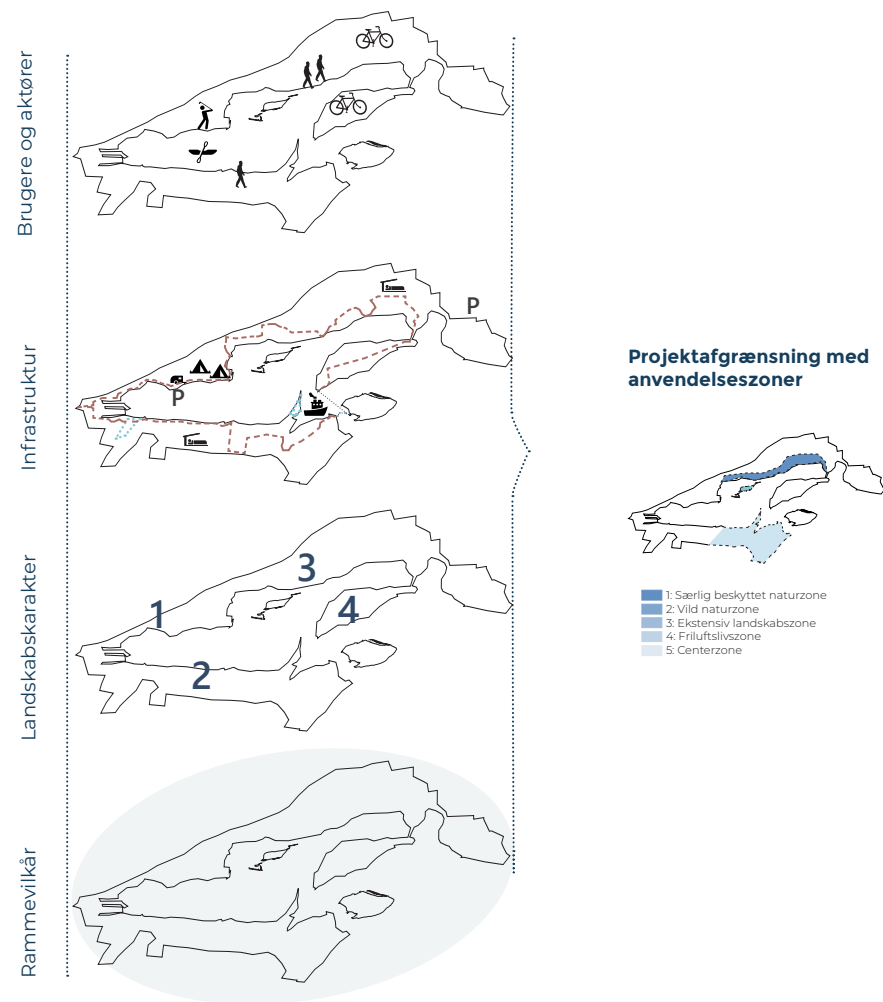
Brugere og aktører

Infrastruktur

P

P

Landskabskarakter

3

1

4

2

Rammevilkår

Projektafgrænsning med anvendelseszoner

1: Særlig beskyttet naturzone
2: Vild naturzone
3: Ekstensiv landskabszone
4: Friluftslivszone
5: Centerzone